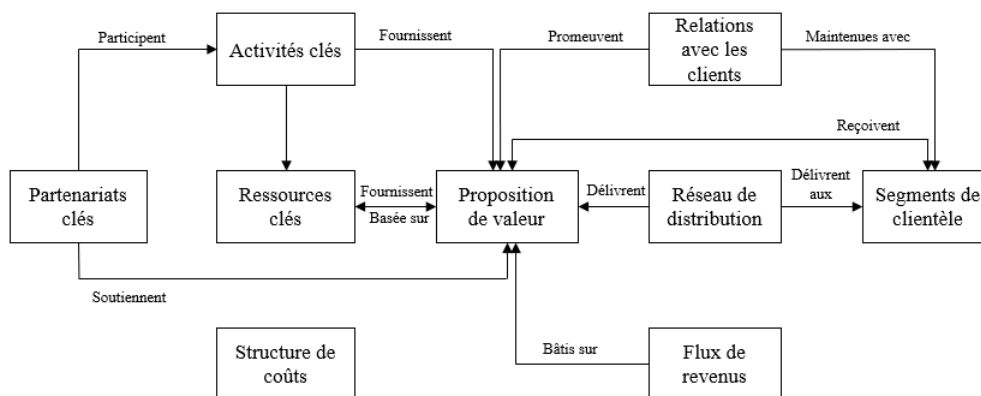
Participant
Activités clés
Fournissent
Promeuvent
Relations avec les clients
Maintenues avec
Reçoivent
Partenariats clés
Ressources clés
Fournissent
Basée sur
Proposition de valeur
Délivrent
Réseau de distribution
Délivrent aux
Segments de clientèle
Soutiennent
Structure de coûts
Bâtis sur
Flux de revenus